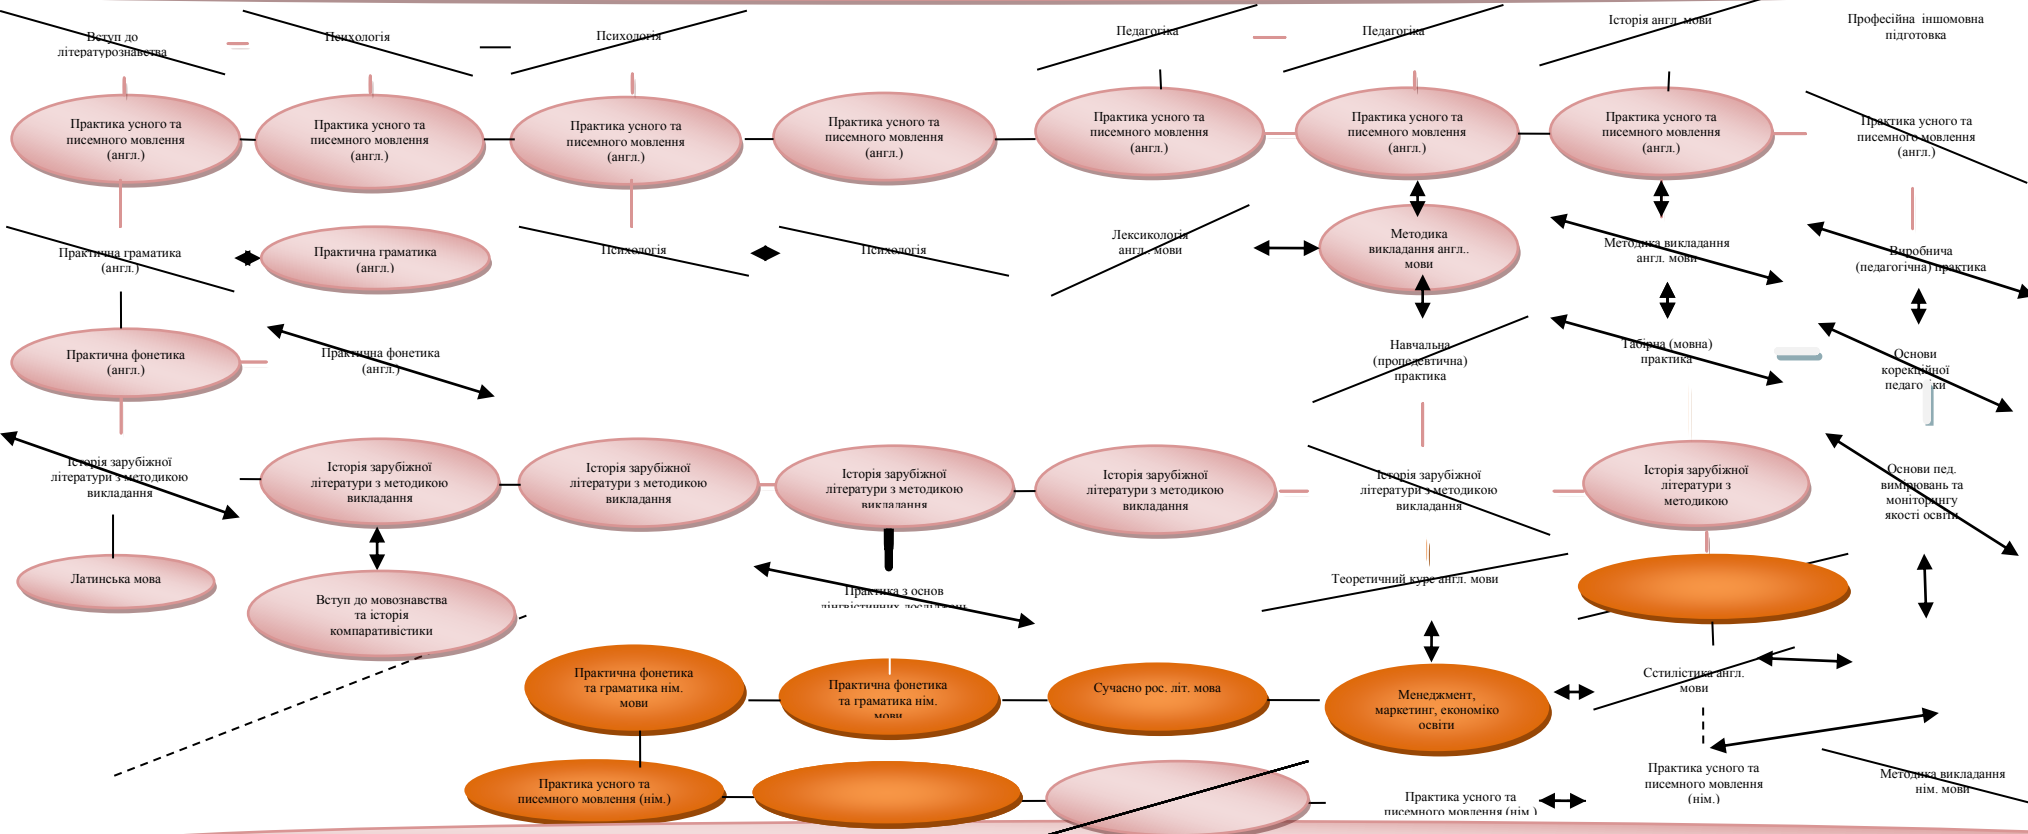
Вступ до літературознавства

Психологія

Психологія

Педагогіка

Педагогіка

Історія англ. мови

Професійна іншомовна підготовка

Практика усного та писемного мовлення (англ.)

Практика усного та писемного мовлення (англ.)

Практика усного та писемного мовлення (англ.)

Практика усного та писемного мовлення (англ.)

Практика усного та писемного мовлення (англ.)

Практика усного та писемного мовлення (англ.)

Практика усного та писемного мовлення (англ.)

Практика усного та писемного мовлення (англ.)

Практична граматика (англ.)

Практична граматика (англ.)

Психологія

Психологія

Лексикологія англ. мови

Методика викладання англ. мови

Методика викладання англ. мови

Виробнича (педагогічна) практика

Практична фонетика (англ.)

Практична фонетика (англ.)

Навчальна (пропедевтична) практика

Табірна (мовна) практика

Основи корекційної педаго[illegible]ки

Історія зарубіжної літератури з методикою викладання

Історія зарубіжної літератури з методикою викладання

Історія зарубіжної літератури з методикою викладання

Історія зарубіжної літератури з методикою викладання

Історія зарубіжної літератури з методикою викладання

Історія зарубіжної літератури з методикою викладання

Історія зарубіжної літератури з методикою

Основи пед. вимірювань та моніторингу якості освіти

Латинська мова

Вступ до мовознавства та історія компаративістики

Практика з основ лінгвістичних досліджень

Теоретичний курс англ. мови

Практична фонетика та граматика нім. мови

Практична фонетика та граматика нім. мови

Сучасно рос. літ. мова

Менеджмент, маркетинг, економіка освіти

Стилістика англ. мови

Практика усного та писемного мовлення (нім.)

Практика усного та писемного мовлення (нім.)

Практика усного та писемного мовлення (нім.)

Методика викладання нім. мови